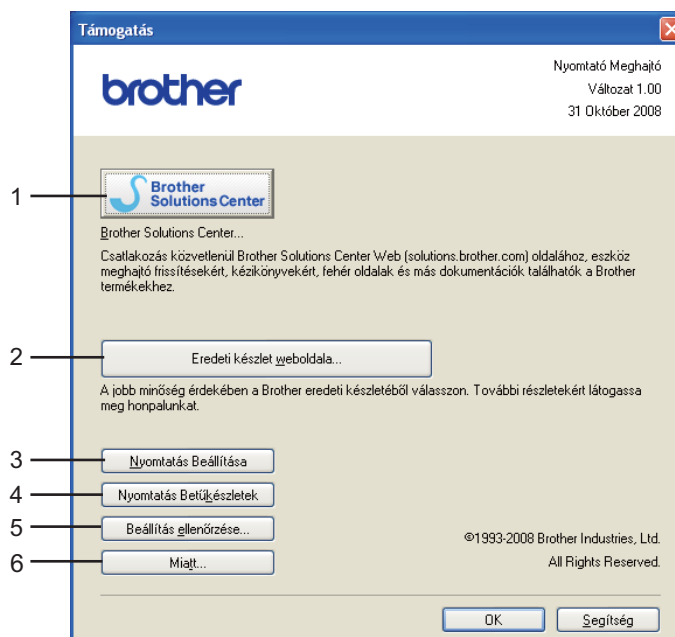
Támogatás

brother

Nyomtató Meghajtó
Változat 1.00
31 Október 2008

1

Brother Solutions Center

Brother Solutions Center...

Csatlakozás közvetlenül Brother Solutions Center Web (solutions.brother.com) oldalához, eszköz meghajtó frissítésekért, kézikönyvekért, fehér oldalak és más dokumentációk találhatók a Brother termékekhez.

2

Eredeti készlet weboldala...

A jobb minőség érdekében a Brother eredeti készletéből válasszon. További részletekért látogassa meg honpalunkat.

3

Nyomtatás Beállítása

4

Nyomtatás Betűkészletek

5

Beállítás ellenőrzése...

6

Miatt...

©1993-2008 Brother Industries, Ltd.
All Rights Reserved.

OK

Segítség